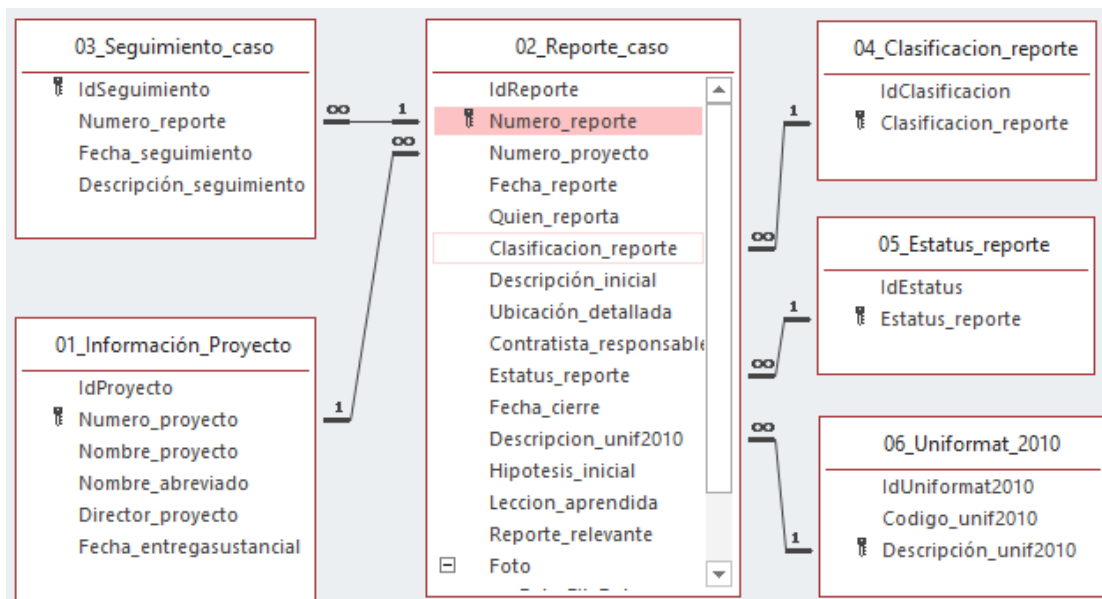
03_Seguimiento_caso
IdSeguimiento
Numero_reporte
Fecha_seguimiento
Descripción_seguimiento

01_Información_Proyecto
IdProyecto
Numero_proyecto
Nombre_proyecto
Nombre_abreviado
Director_proyecto
Fecha_entregasustancial

02_Reporte_caso
IdReporte
Numero_reporte
Numero_proyecto
Fecha_reporte
Quien_reporta
Clasificacion_reporte
Descripción_inicial
Ubicación_detallada
Contratista_responsable
Estatus_reporte
Fecha_cierre
Descripcion_unif2010
Hipotesis_inicial
Leccion_aprendida
Reporte_relevante
Foto

04_Clasificacion_reporte
IdClasificacion
Clasificacion_reporte

05_Estatus_reporte
IdEstatus
Estatus_reporte

06_Uniformat_2010
IdUniformat2010
Codigo_unif2010
Descripción_unif2010

∞ 1
∞ 1
1 ∞
1 ∞
∞ 1
∞ 1